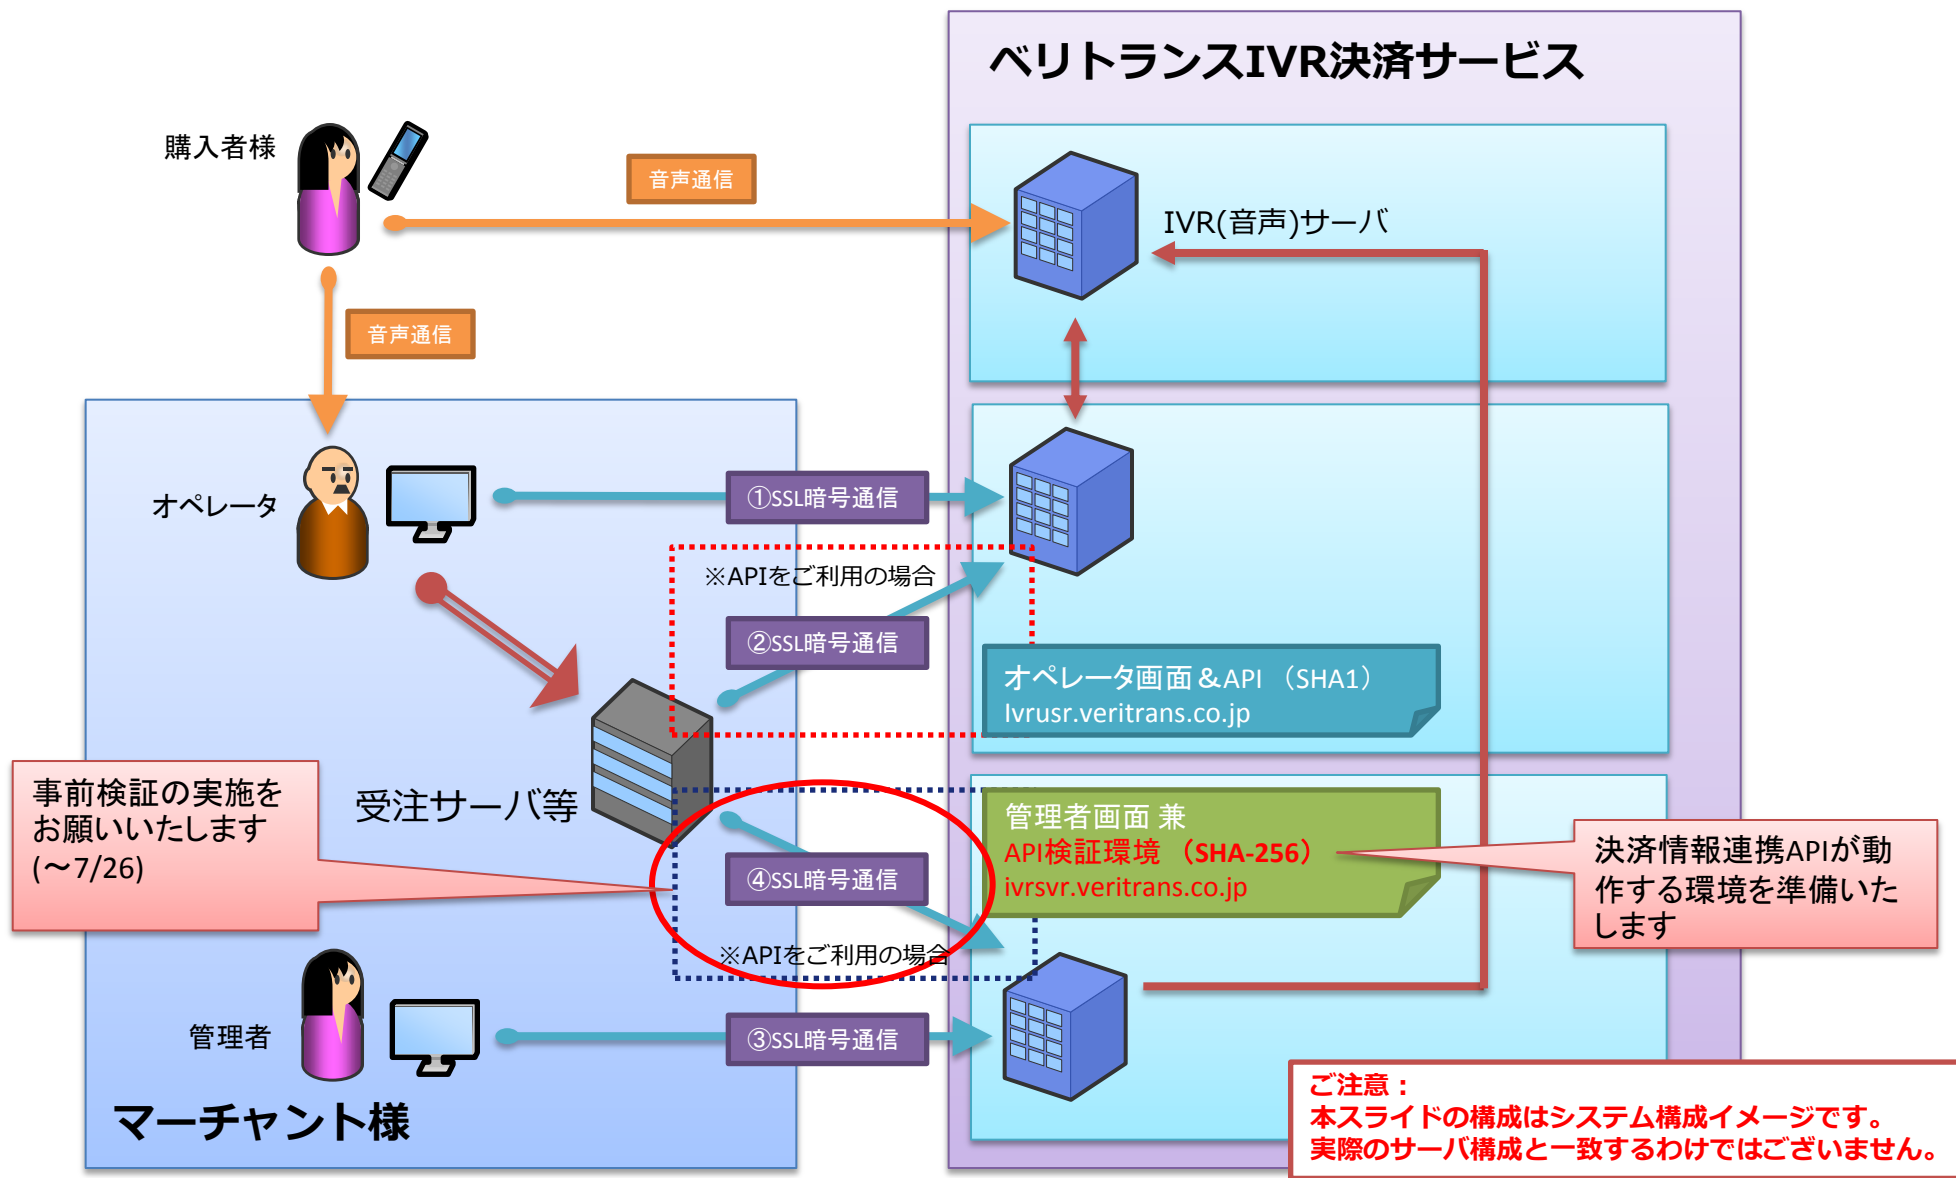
ベリトランスIVR決済サービス

購入者様

音声通信

IVR(音声)サーバ

音声通信

オペレータ

①SSL暗号通信

※APIをご利用の場合

②SSL暗号通信

オペレータ画面＆API （SHA1）
Ivrusr.veritrans.co.jp

事前検証の実施をお願いいたします(〜7/26)

受注サーバ等

管理者画面 兼
API検証環境 （SHA-256）
ivrsvr.veritrans.co.jp

決済情報連携APIが動作する環境を準備いたします

④SSL暗号通信

※APIをご利用の場合

管理者

③SSL暗号通信

マーチャント様

ご注意：
本スライドの構成はシステム構成イメージです。
実際のサーバ構成と一致するわけではございません。